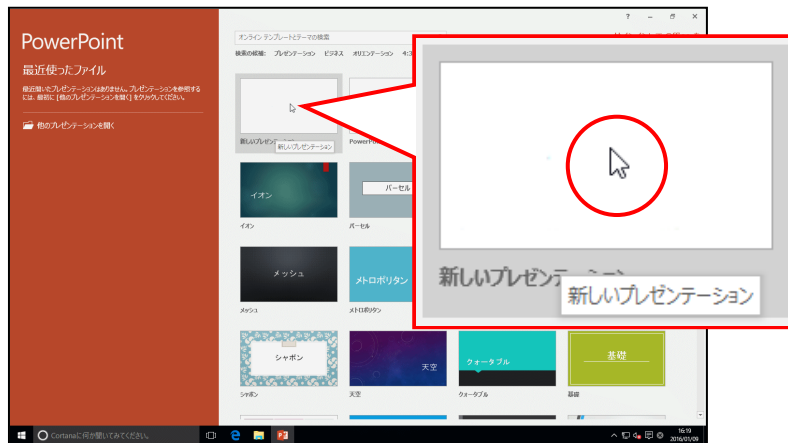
PowerPoint

最近使ったファイル

最近開いたプレゼンテーションはありません。プレゼンテーションを参照するには、最初に [他のプレゼンテーションを開く] をクリックしてください。

他のプレゼンテーションを開く

? – ☐ ×

オンライン テンプレートとテーマの検索

検索の候補: プレゼンテーション ビジネス オリエンテーション 4:3

新しいプレゼンテーション

新しいプレゼンテーション

PowerPo

イオン

イオン

パーセル

パーセル

メッシュ

メッシュ

メトロポリタン

メトロポリタン

シャボン

シャボン

天空

天空

クォータブル

クォータブル

基礎

基礎

新しいプレゼンテーション

新しいプレゼンテーション

Cortanaに何か聞いてみてください。

16:19
2016/01/09